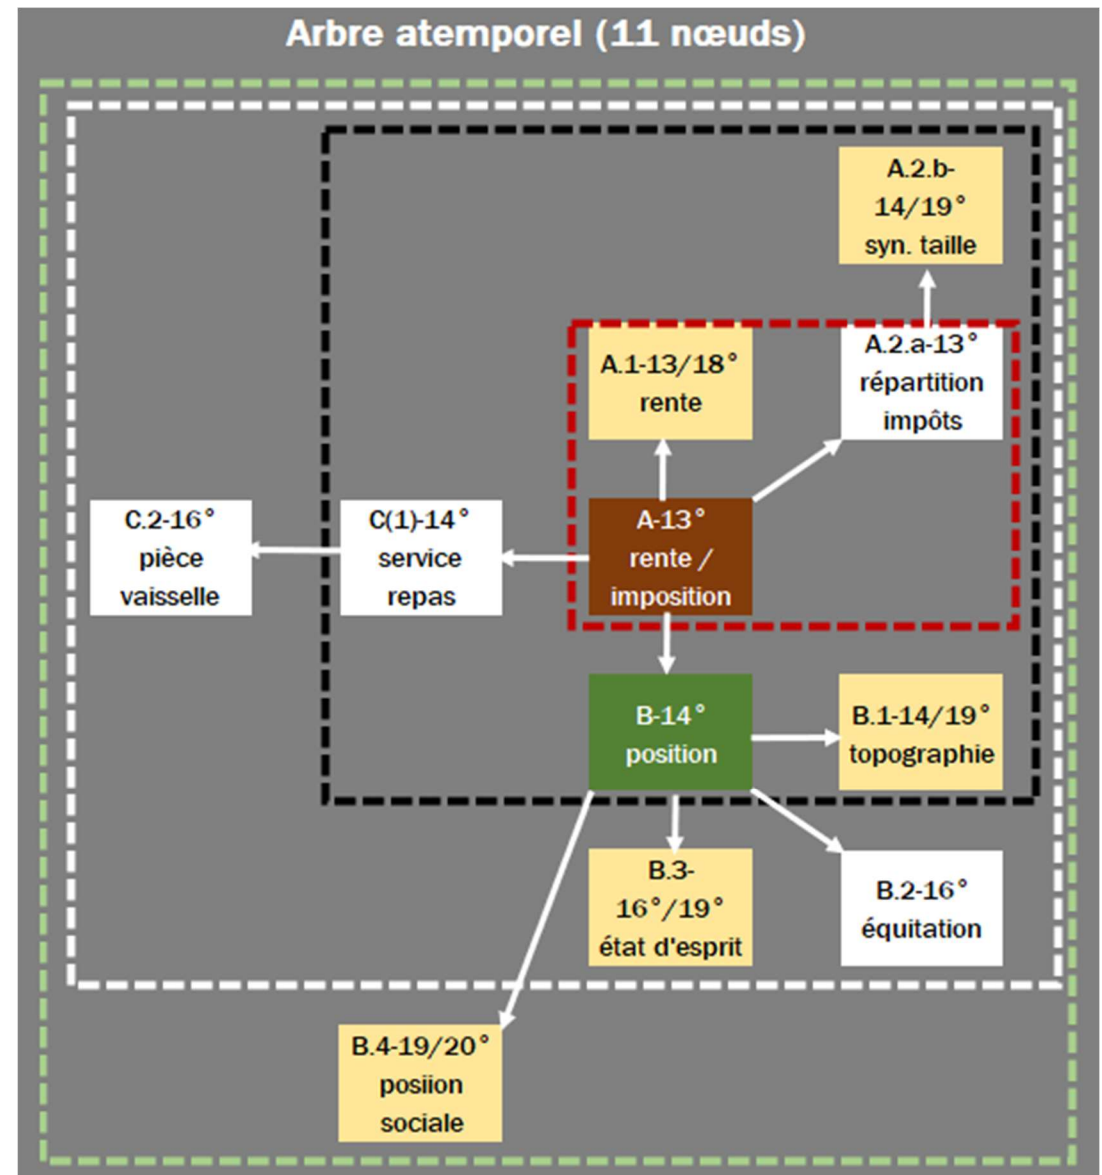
Arbre atemporel (11 nœuds)

A.2.b-
14/19°
syn. taille

A.1-13/18°
rente

A.2.a-13°
répartition
impôts

C.2-16°
pièce
vaisselle

C(1)-14°
service
repas

A-13°
rente /
imposition

B-14°
position

B.1-14/19°
topographie

B.3-
16°/19°
état d'esprit

B.2-16°
équitation

B.4-19/20°
posiion
sociale